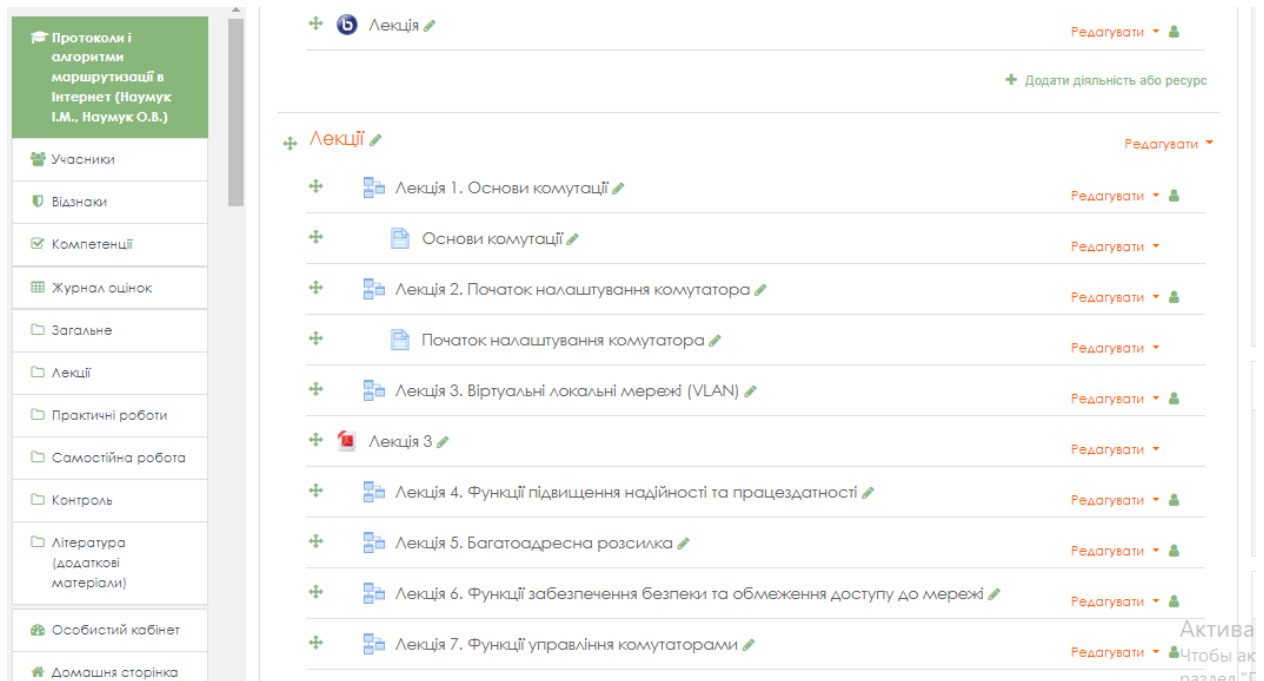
Протоколи і алгоритми маршрутизації в Інтернет (Наумук І.М., Наумук О.В.)

Учасники

Відзнаки

Компетенції

Журнал оцінок

Загальне

Лекції

Практичні роботи

Самостійна робота

Контроль

Література (додаткові матеріали)

Особистий кабінет

Домашня сторінка

Лекція
Редагувати

Додати діяльність або ресурс

Лекції
Редагувати

Лекція 1. Основи комутації
Редагувати

Основи комутації
Редагувати

Лекція 2. Початок налаштування комутатора
Редагувати

Початок налаштування комутатора
Редагувати

Лекція 3. Віртуальні локальні мережі (VLAN)
Редагувати

Лекція 3
Редагувати

Лекція 4. Функції підвищення надійності та працездатності
Редагувати

Лекція 5. Багатоадресна розсилка
Редагувати

Лекція 6. Функції забезпечення безпеки та обмеження доступу до мережі
Редагувати

Лекція 7. Функції управління комутаторами
Редагувати

Актива
Чтобы ак
раздел "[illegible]